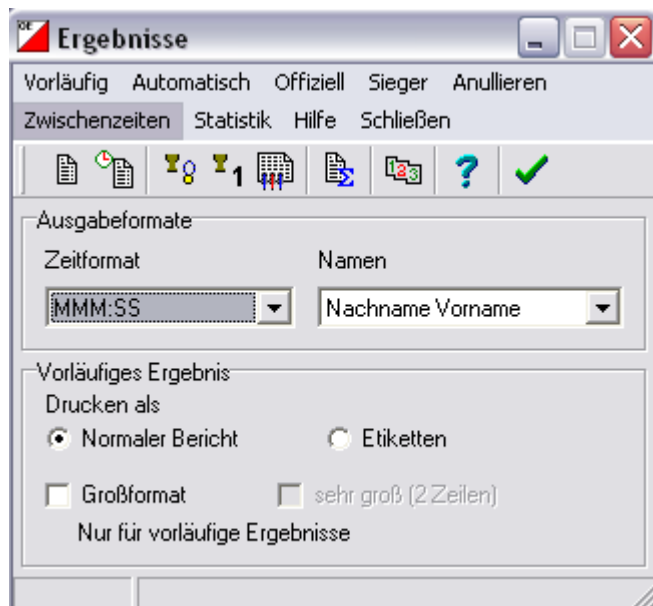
Ergebnisse

Vorläufig Automatisch Offiziell Sieger Anullieren
Zwischenzeiten Statistik Hilfe Schließen

Ausgabeformate
Zeitformat
MMM:SS
Namen
Nachname Vorname

Vorläufiges Ergebnis
Drucken als
Normaler Bericht
Etiketten
Großformat
sehr groß (2 Zeilen)
Nur für vorläufige Ergebnisse